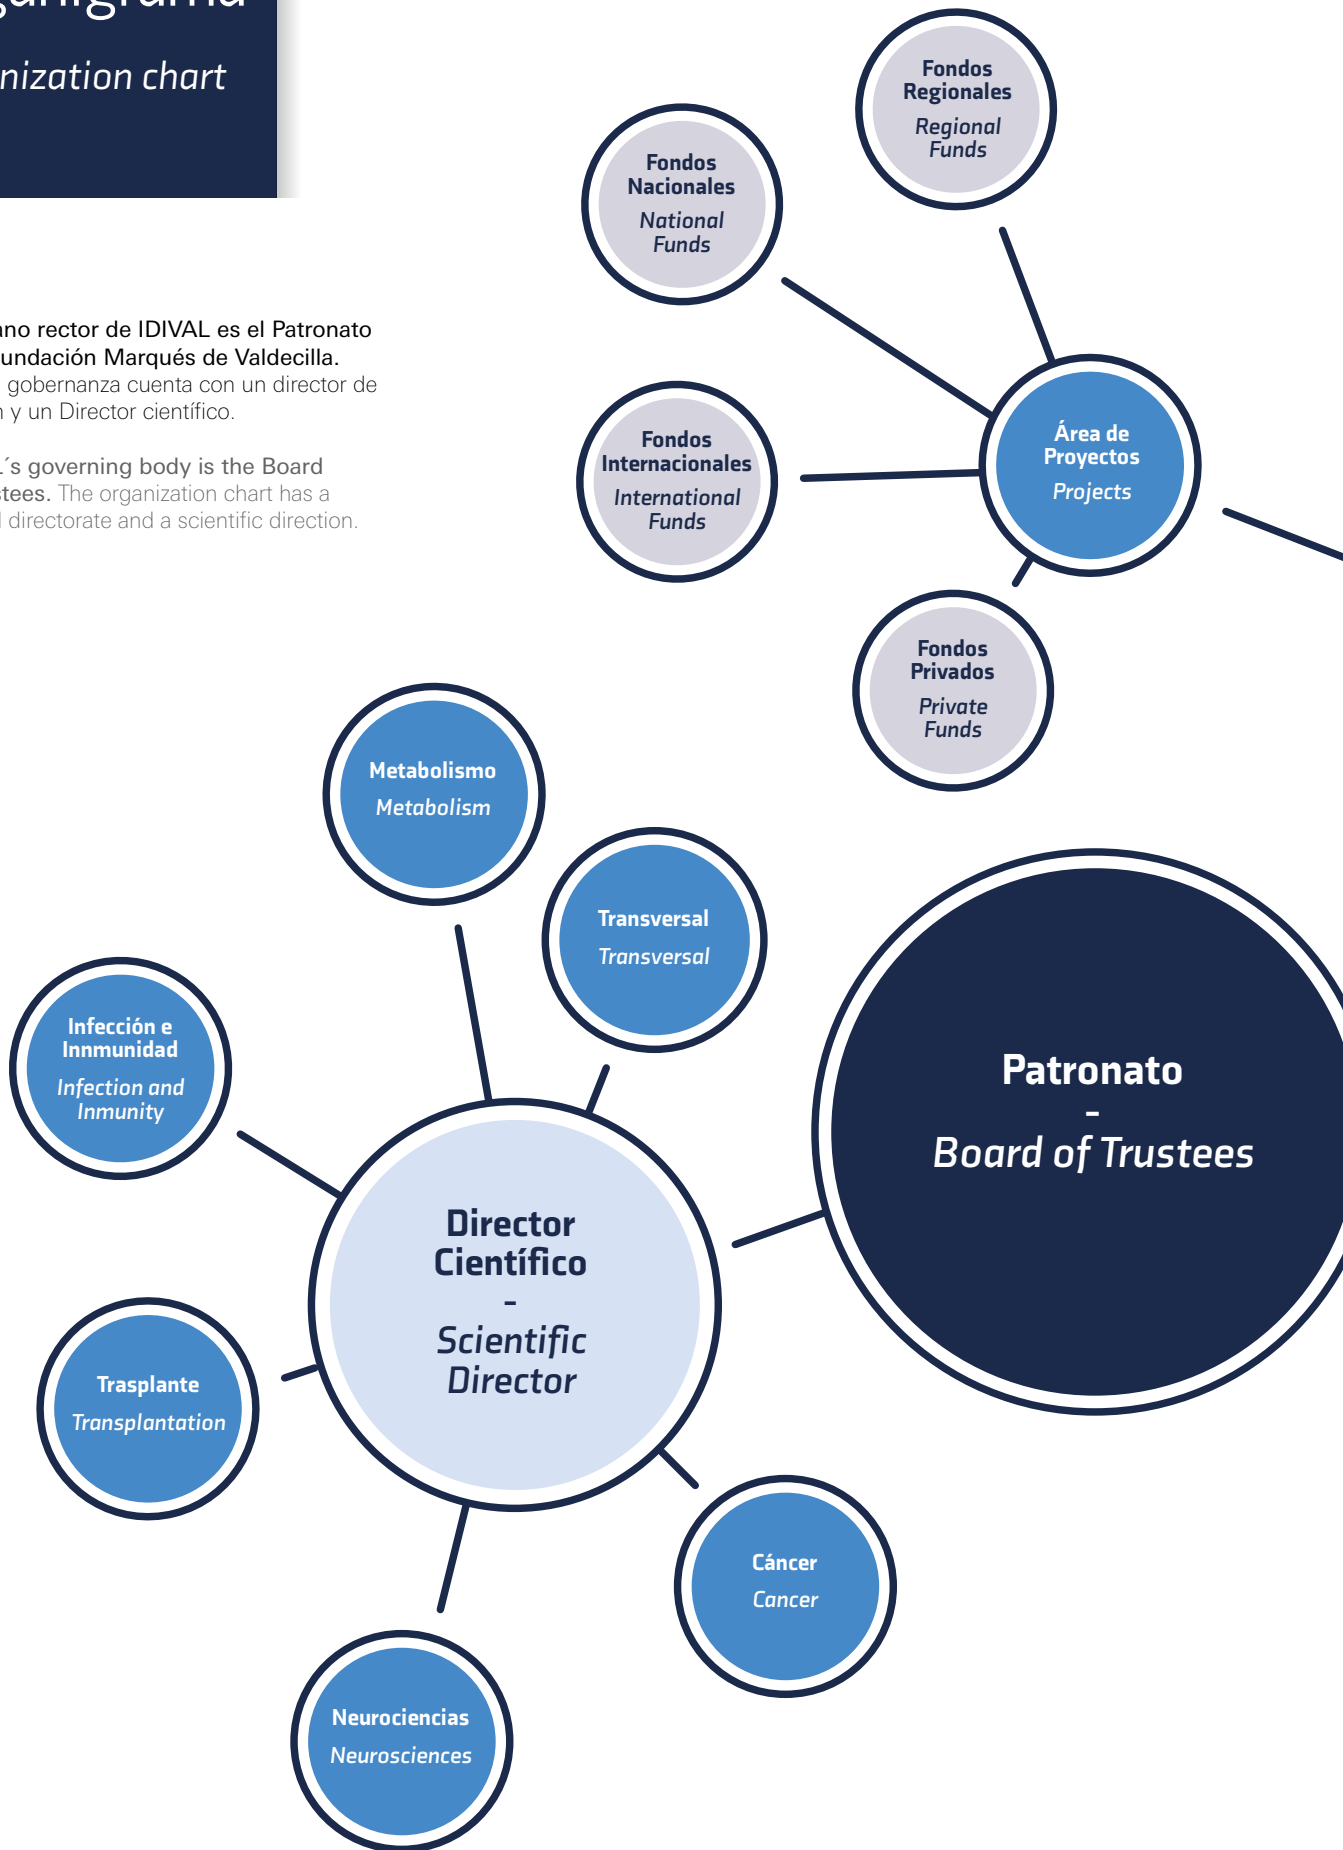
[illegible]nization chart

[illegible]no rector de IDIVAL es el Patronato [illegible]undación Marqués de Valdecilla. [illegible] gobernanza cuenta con un director de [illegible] y un Director científico.

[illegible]´s governing body is the Board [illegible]tees. The organization chart has a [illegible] directorate and a scientific direction.

Fondos Regionales
Regional Funds

Fondos Nacionales
National Funds

Fondos Internacionales
International Funds

Área de Proyectos
Projects

Fondos Privados
Private Funds

Metabolismo
Metabolism

Transversal
Transversal

Infección e Innmunidad
Infection and Inmunity

Patronato
-
Board of Trustees

Director Científico
-
Scientific Director

Trasplante
Transplantation

Cáncer
Cancer

Neurociencias
Neurosciences